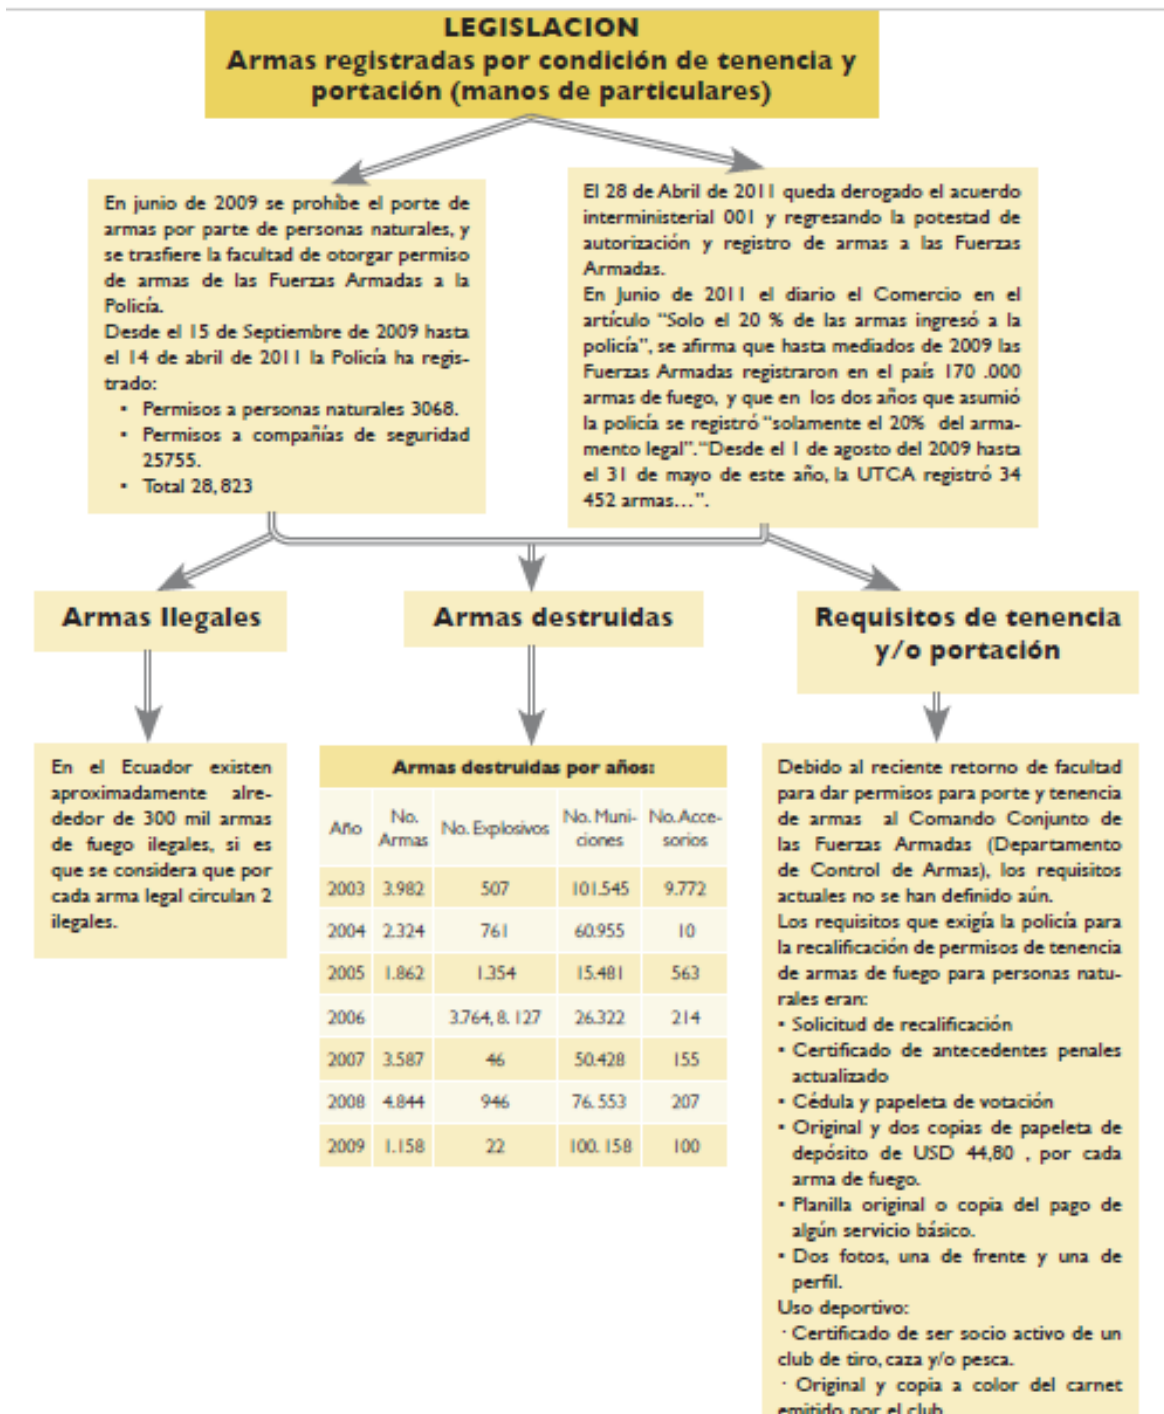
LEGISLACION
Armas registradas por condición de tenencia y portación (manos de particulares)

En junio de 2009 se prohíbe el porte de armas por parte de personas naturales, y se trasfiere la facultad de otorgar permiso de armas de las Fuerzas Armadas a la Policía.
Desde el 15 de Septiembre de 2009 hasta el 14 de abril de 2011 la Policía ha registrado:
• Permisos a personas naturales 3068.
• Permisos a compañías de seguridad 25755.
• Total 28, 823

El 28 de Abril de 2011 queda derogado el acuerdo interministerial 001 y regresando la potestad de autorización y registro de armas a las Fuerzas Armadas.
En Junio de 2011 el diario el Comercio en el artículo "Solo el 20 % de las armas ingresó a la policía", se afirma que hasta mediados de 2009 las Fuerzas Armadas registraron en el país 170 .000 armas de fuego, y que en los dos años que asumió la policía se registró "solamente el 20% del armamento legal". "Desde el 1 de agosto del 2009 hasta el 31 de mayo de este año, la UTCA registró 34 452 armas…".

Armas Ilegales

En el Ecuador existen aproximadamente alrededor de 300 mil armas de fuego ilegales, si es que se considera que por cada arma legal circulan 2 ilegales.

Armas destruidas

Armas destruidas por años:

| Año | No. Armas | No. Explosivos | No. Municiones | No. Accesorios |
|---|---|---|---|---|
| 2003 | 3.982 | 507 | 101.545 | 9.772 |
| 2004 | 2.324 | 761 | 60.955 | 10 |
| 2005 | 1.862 | 1.354 | 15.481 | 563 |
| 2006 | | 3.764, 8. 127 | 26.322 | 214 |
| 2007 | 3.587 | 46 | 50.428 | 155 |
| 2008 | 4.844 | 946 | 76. 553 | 207 |
| 2009 | 1.158 | 22 | 100. 158 | 100 |

Requisitos de tenencia y/o portación

Debido al reciente retorno de facultad para dar permisos para porte y tenencia de armas al Comando Conjunto de las Fuerzas Armadas (Departamento de Control de Armas), los requisitos actuales no se han definido aún.
Los requisitos que exigía la policía para la recalificación de permisos de tenencia de armas de fuego para personas naturales eran:
• Solicitud de recalificación
• Certificado de antecedentes penales actualizado
• Cédula y papeleta de votación
• Original y dos copias de papeleta de depósito de USD 44,80 , por cada arma de fuego.
• Planilla original o copia del pago de algún servicio básico.
• Dos fotos, una de frente y una de perfil.
Uso deportivo:
· Certificado de ser socio activo de un club de tiro, caza y/o pesca.
· Original y copia a color del carnet emitido por el club.